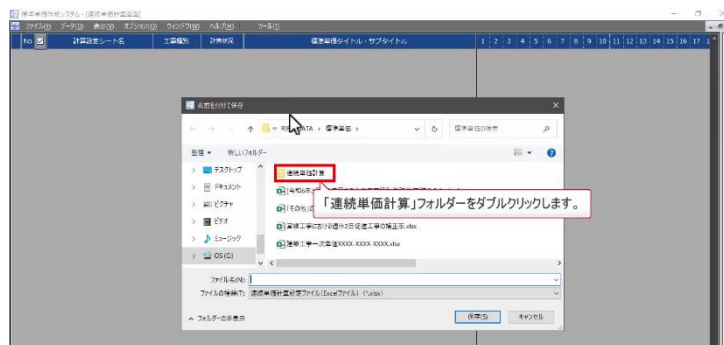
標準単価作成システム - [標準単価計算選択]

ファイル(F) データ(D) 表示(V) オプション(O) ウィンドウ(W) ヘルプ(H) ツール(T)

| No | 計算設定シート名 | 工事種別 | 計算状況 | 標準単価タイトル・サブタイトル | 1 | 2 | 3 | 4 | 5 | 6 | 7 | 8 | 9 | 10 | 11 | 12 | 13 | 14 | 15 | 16 | 17 |
|---|---|---|---|---|---|---|---|---|---|---|---|---|---|---|---|---|---|---|---|---|---|

名前を付けて保存

« R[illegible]ATA › 標準単価 ›

標準単価の検索

整理 ▾ 新しいフォルダー

デスクトップ
ドキュメント
ピクチャ
ビデオ
ミュージック
OS (C:)

連続単価計算
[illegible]
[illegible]
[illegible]工事における2日並列工事の補正率.xlsx
標準工事一次単価XXXX-XXXX-XXXX.xlsx

「連続単価計算」フォルダーをダブルクリックします。

ファイル名(N):
ファイルの種類(T): 連続単価計算設定ファイル(Excelファイル) (*.xlsx)

フォルダーの非表示

保存(S) キャンセル